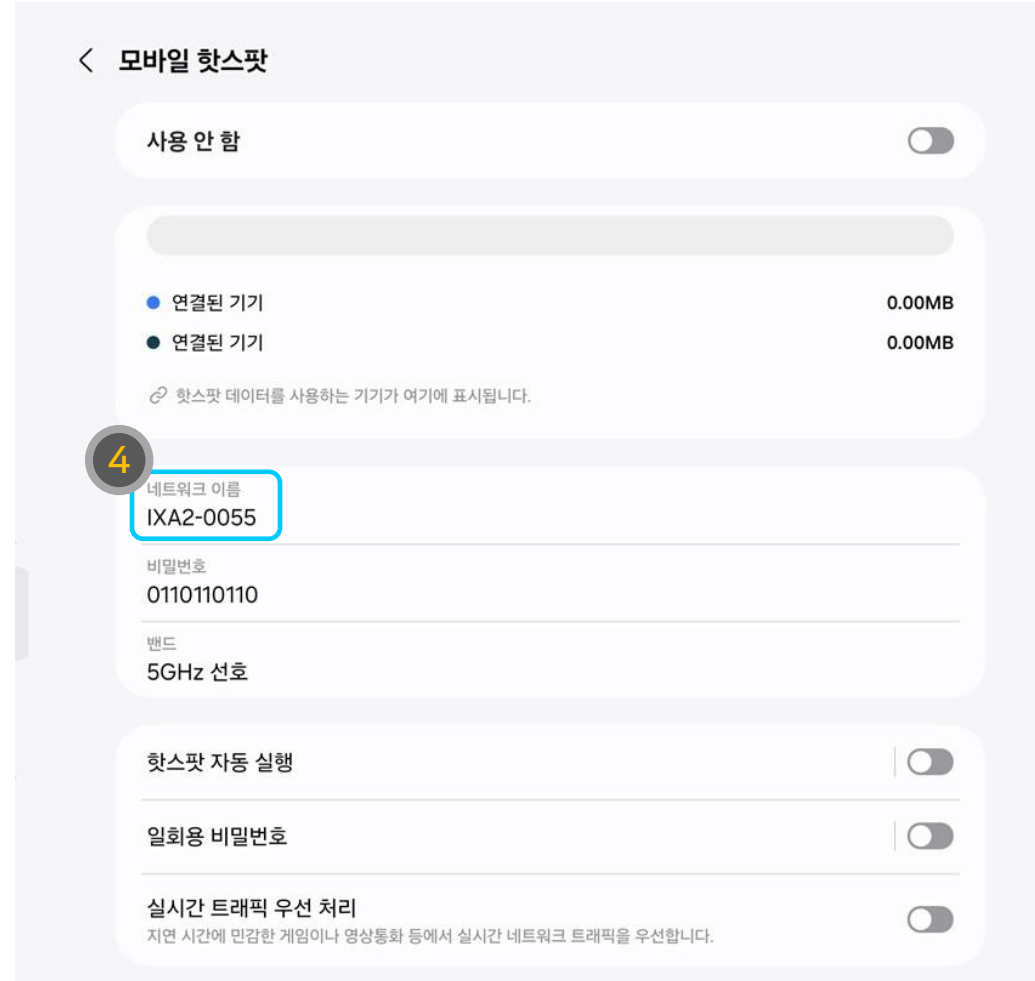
모바일 핫스팟

사용 안 함

연결된 기기 0.00MB

연결된 기기 0.00MB

핫스팟 데이터를 사용하는 기기가 여기에 표시됩니다.

4

네트워크 이름
IXA2-0055

비밀번호
0110110110

밴드
5GHz 선호

핫스팟 자동 실행

일회용 비밀번호

실시간 트래픽 우선 처리
지연 시간에 민감한 게임이나 영상통화 등에서 실시간 네트워크 트래픽을 우선합니다.